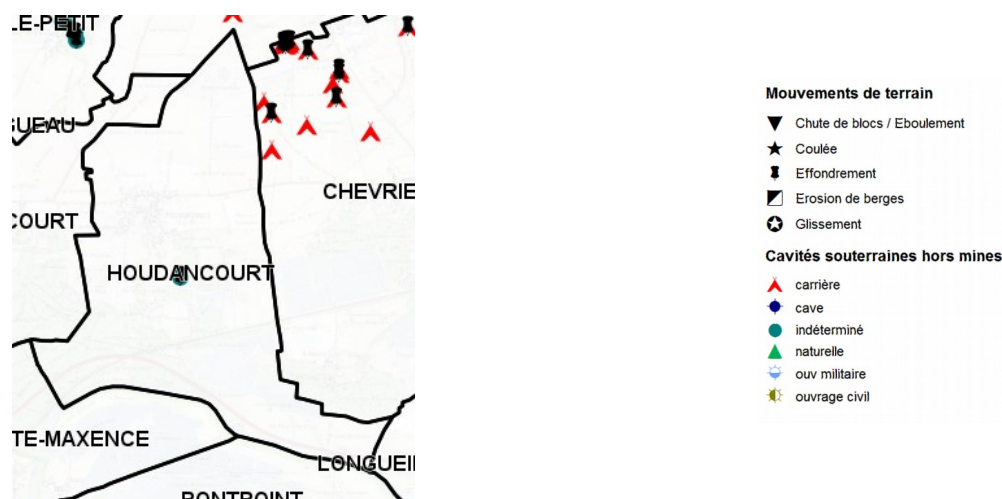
LE-PETIT
SUEAU
COURT
HOUDANCOURT
CHEVRIE
TE-MAXENCE
LONGUEIL
PONTPOINT

Mouvements de terrain
Chute de blocs / Eboulement
Coulée
Effondrement
Erosion de berges
Glissement

Cavités souterraines hors mines
carrière
cave
indéterminé
naturelle
ouv militaire
ouvrage civil